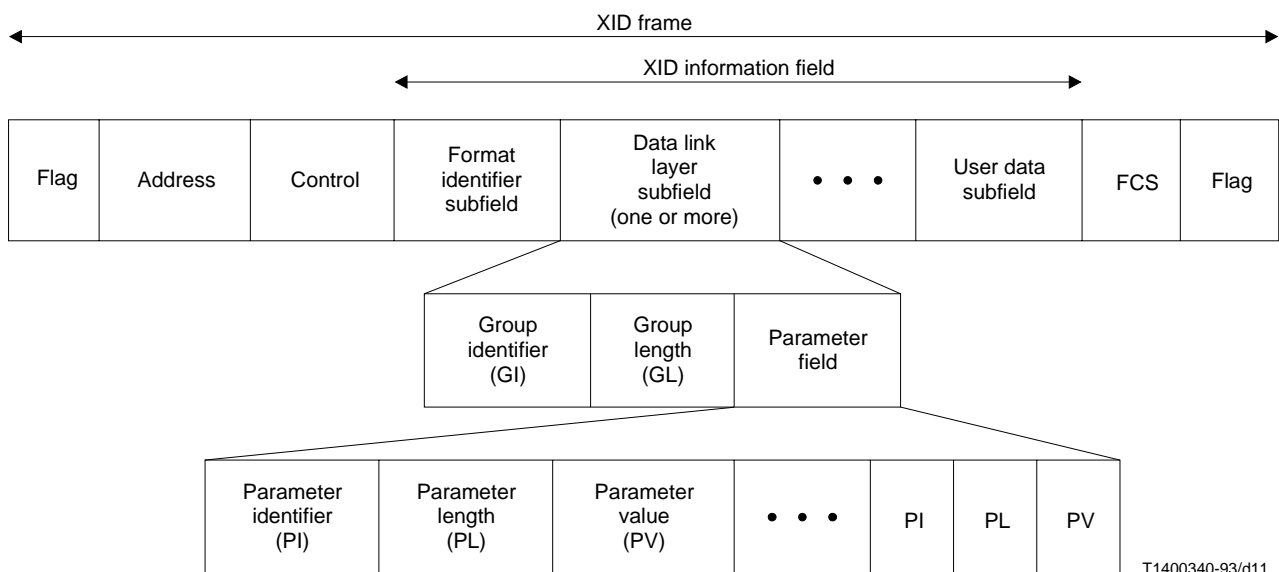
XID frame

XID information field

| Flag | Address | Control | Format identifier subfield | Data link layer subfield (one or more) | • • • | User data subfield | FCS | Flag |
|---|---|---|---|---|---|---|---|---|

| Group identifier (GI) | Group length (GL) | Parameter field |
|---|---|---|

| Parameter identifier (PI) | Parameter length (PL) | Parameter value (PV) | • • • | PI | PL | PV |
|---|---|---|---|---|---|---|

T1400340-93/d11